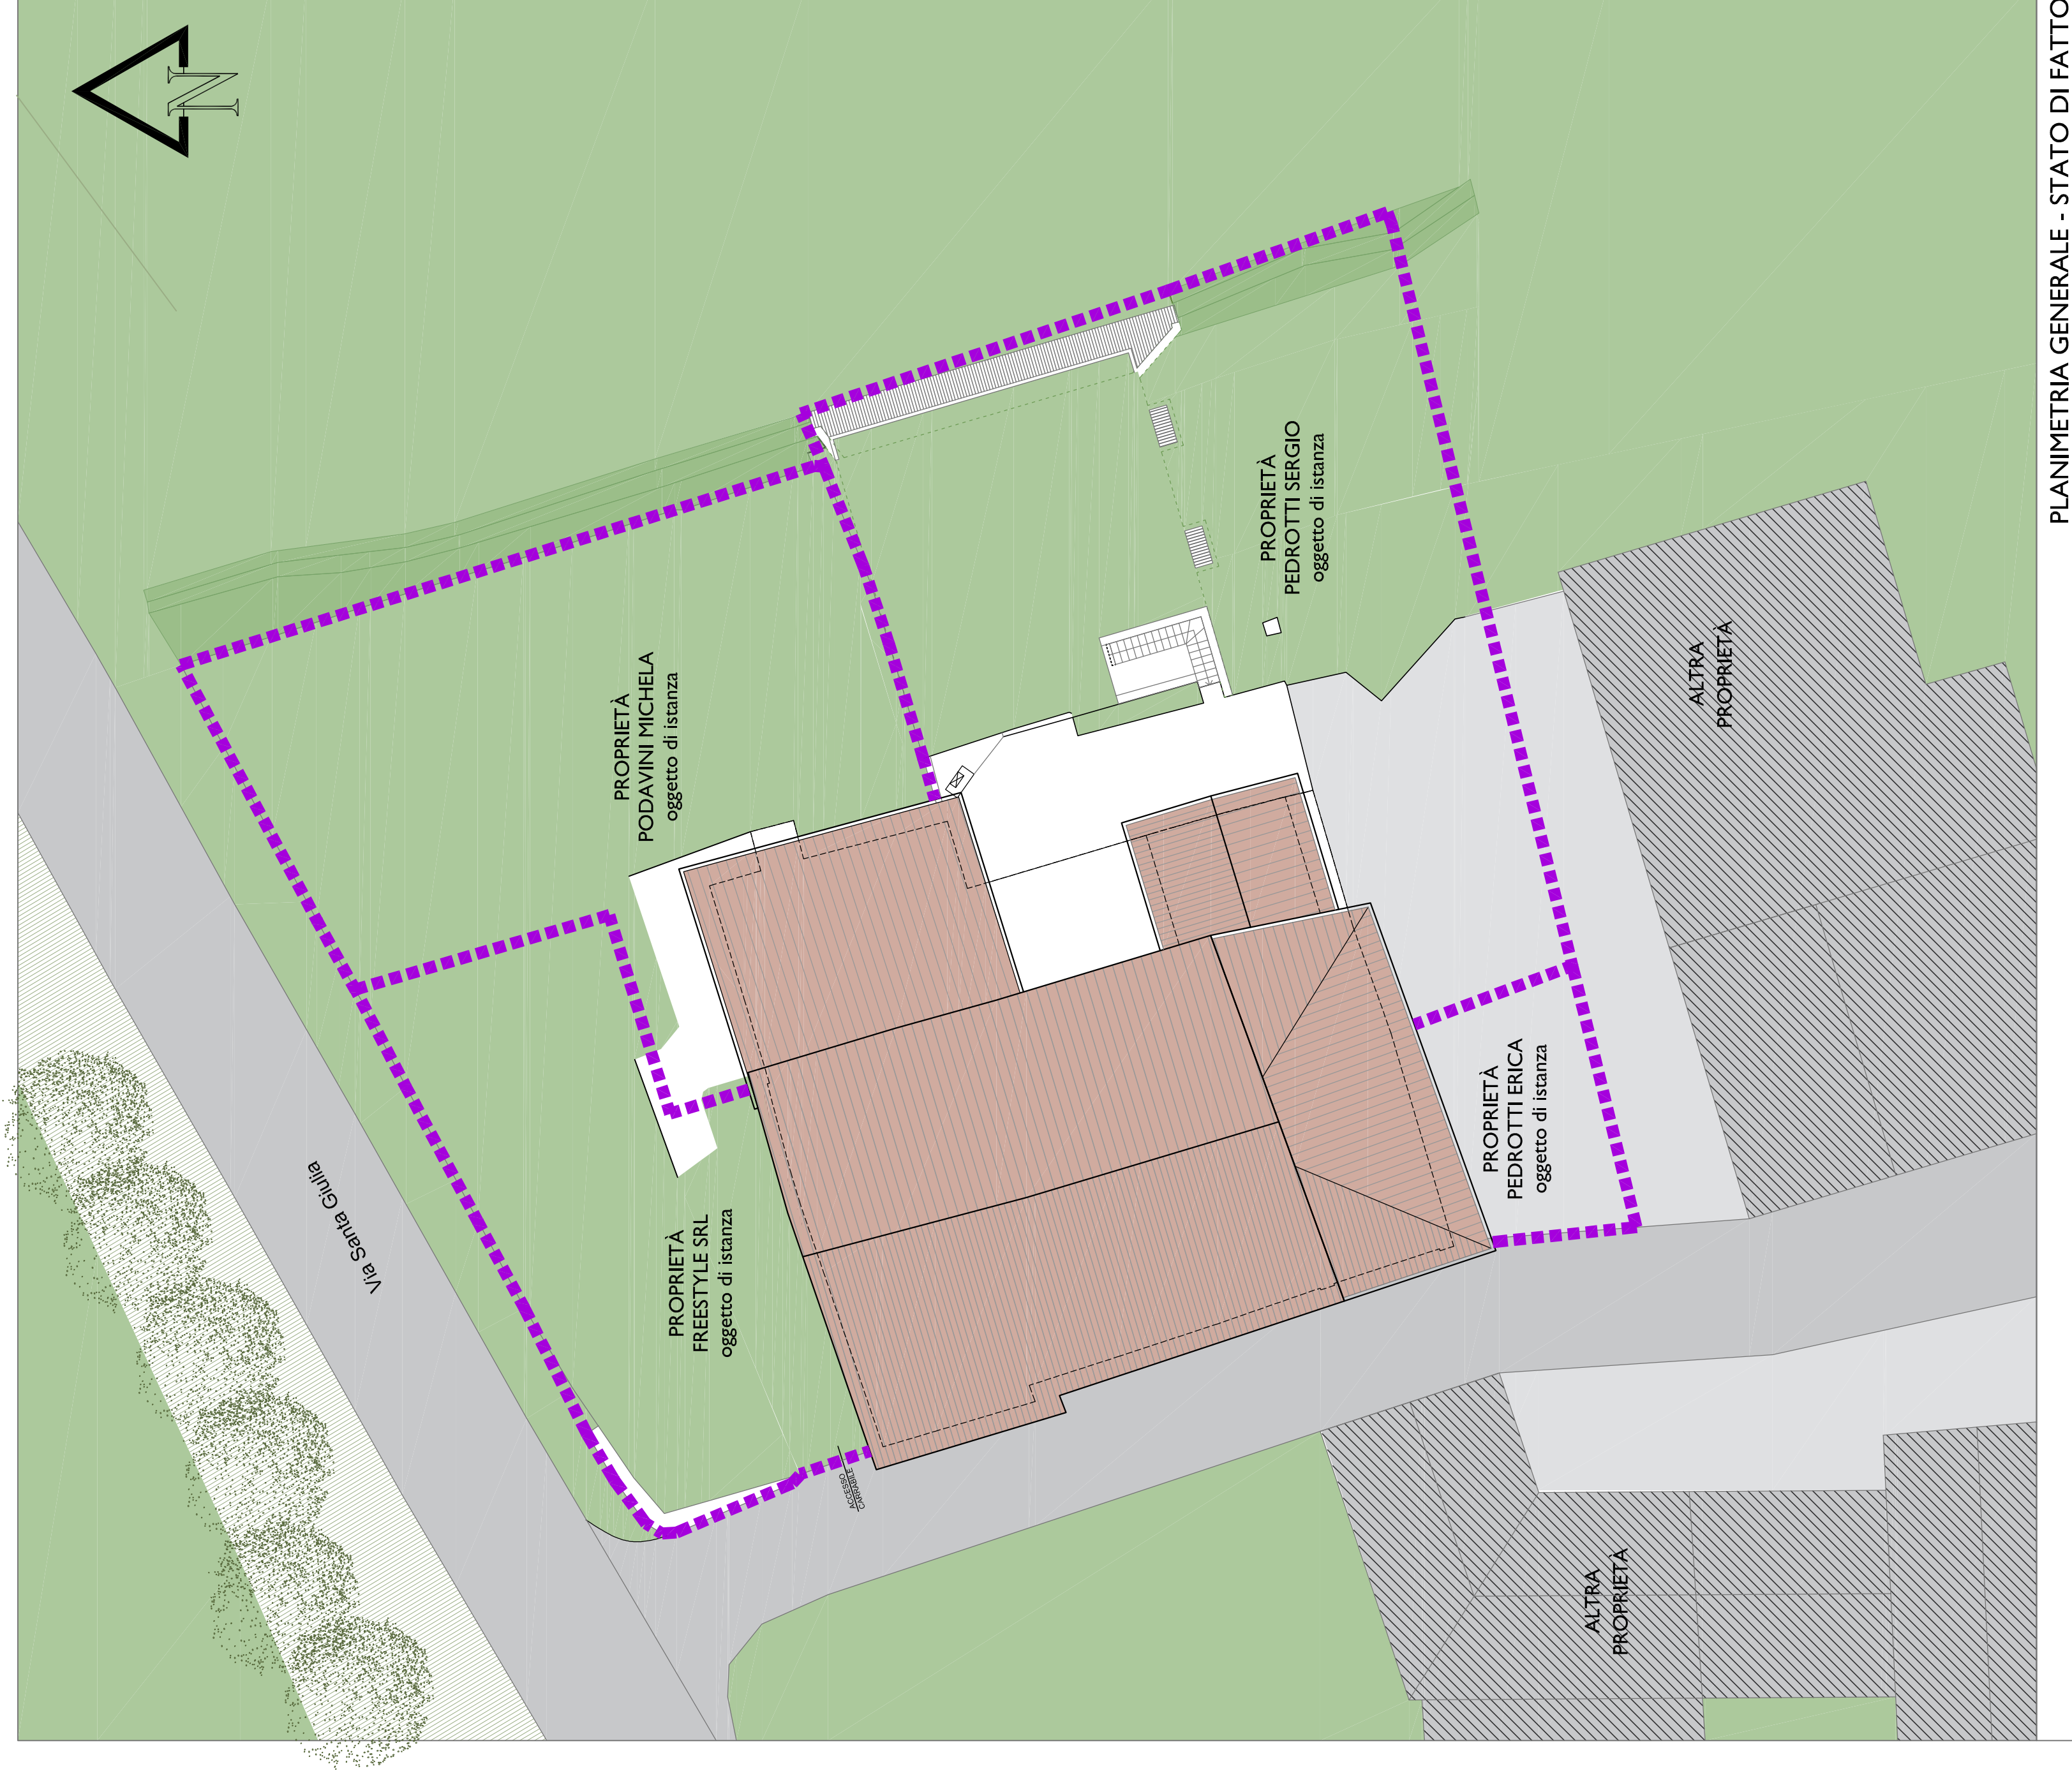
N

PLANIMETRIA GENERALE - STATO DI FATTO

PROPRIETÀ
PEDROTTI SERGIO
oggetto di istanza

PROPRIETÀ
PODAVINI MICHELA
oggetto di istanza

ALTRA
PROPRIETÀ

PROPRIETÀ
PEDROTTI ERICA
oggetto di istanza

Via Santa Giulia

PROPRIETÀ
FREESTYLE SRL
oggetto di istanza

ACCESSO CARRABILE

ALTRA
PROPRIETÀ